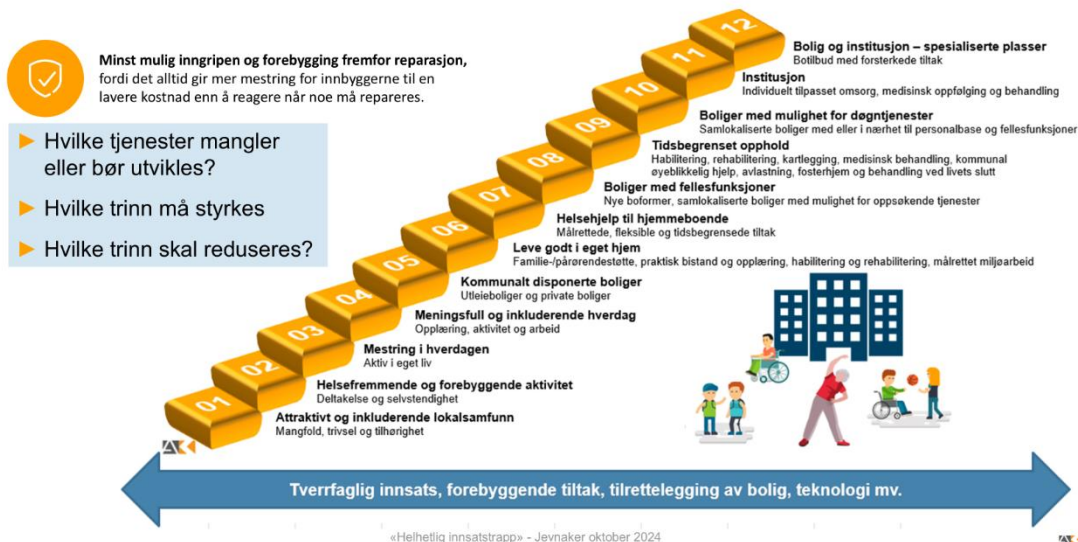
**Minst mulig inngripen og forebygging fremfor reparasjon,** fordi det alltid gir mer mestring for innbyggerne til en lavere kostnad enn å reagere når noe må repareres.

► Hvilke tjenester mangler eller bør utvikles?

► Hvilke trinn må styrkes

► Hvilke trinn skal reduseres?

12 **Bolig og institusjon – spesialiserte plasser**
Botilbud med forsterkede tiltak

11 **Institusjon**
Individuelt tilpasset omsorg, medisinsk oppfølging og behandling

10 **Boliger med mulighet for døgntjenester**
Samlokaliserte boliger med eller i nærhet til personalbase og fellesfunksjoner

09 **Tidsbegrenset opphold**
Habilitering, rehabilitering, kartlegging, medisinsk behandling, kommunal øyeblikkelig hjelp, avlastning, fosterhjem og behandling ved livets slutt

08 **Boliger med fellesfunksjoner**
Nye boformer, samlokaliserte boliger med mulighet for oppsøkende tjenester

07 **Helsehjelp til hjemmeboende**
Målrettede, fleksible og tidsbegrensede tiltak

06 **Leve godt i eget hjem**
Familie-/pårørendestøtte, praktisk bistand og opplæring, habilitering og rehabilitering, målrettet miljøarbeid

05 **Kommunalt disponerte boliger**
Utleieboliger og private boliger

04 **Meningsfull og inkluderende hverdag**
Opplæring, aktivitet og arbeid

03 **Mestring i hverdagen**
Aktiv i eget liv

02 **Helsefremmende og forebyggende aktivitet**
Deltakelse og selvstendighet

01 **Attraktivt og inkluderende lokalsamfunn**
Mangfold, trivsel og tilhørighet

**Tverrfaglig innsats, forebyggende tiltak, tilrettelegging av bolig, teknologi mv.**

«Helhetlig innsatstrapp» - Jevnaker oktober 2024